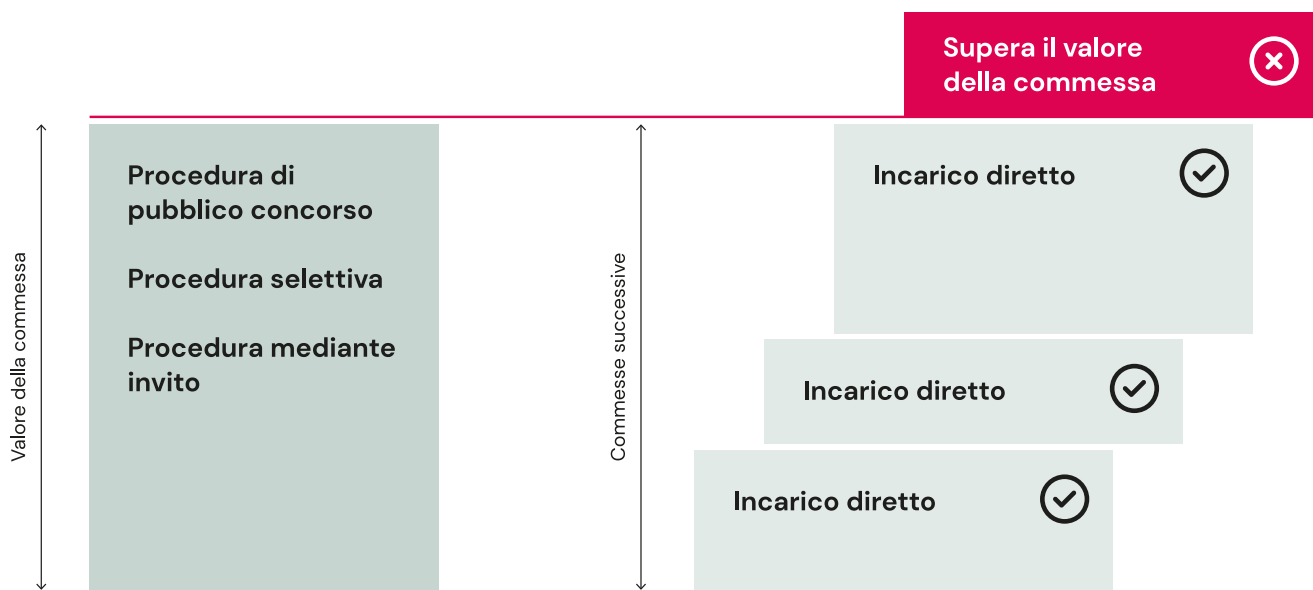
Supera il valore della commessa

Valore della commessa

Procedura di pubblico concorso

Procedura selettiva

Procedura mediante invito

Commesse successive

Incarico diretto

Incarico diretto

Incarico diretto